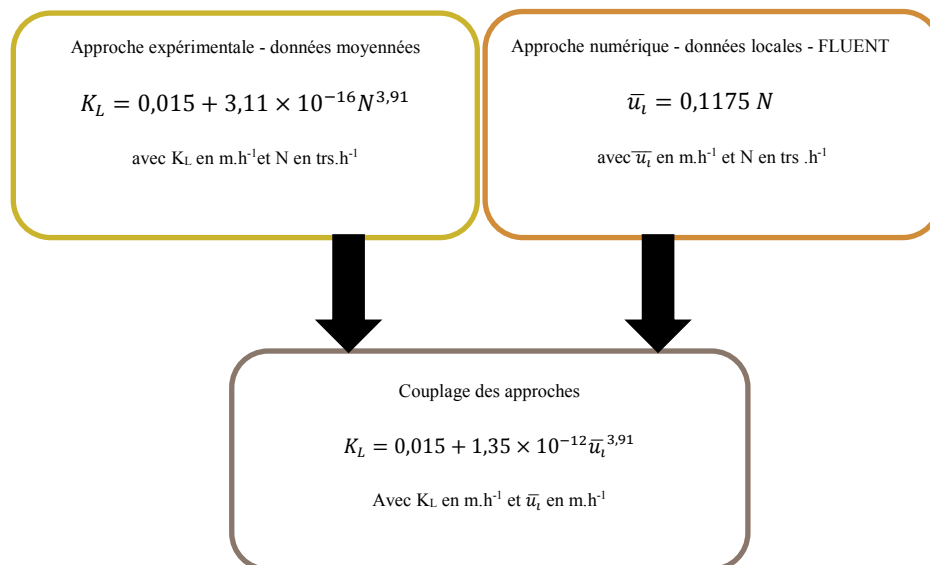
Approche expérimentale - données moyennées

$K_L = 0{,}015 + 3{,}11 \times 10^{-16} N^{3{,}91}$

avec $K_L$ en m.h$^{-1}$et N en trs.h$^{-1}$

Approche numérique - données locales - FLUENT

$\overline{u_l} = 0{,}1175\ N$

avec$\overline{u_l}$ en m.h$^{-1}$ et N en trs .h$^{-1}$

Couplage des approches

$K_L = 0{,}015 + 1{,}35 \times 10^{-12} \overline{u_l}^{3{,}91}$

Avec $K_L$ en m.h$^{-1}$ et $\overline{u_l}$ en m.h$^{-1}$